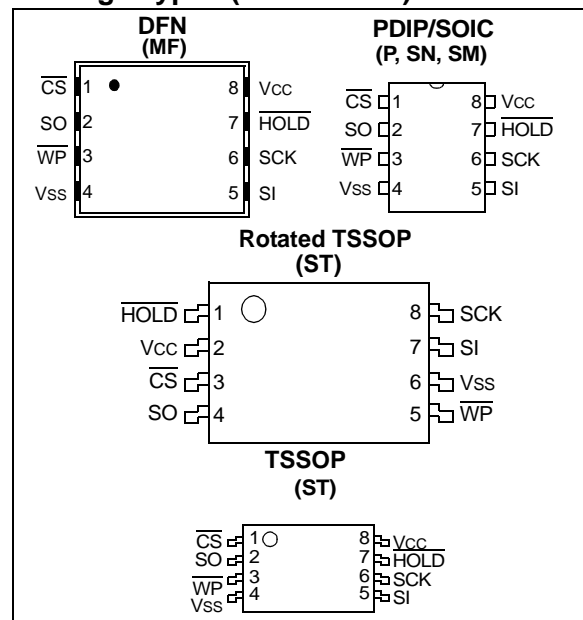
DFN
(MF)

$\overline{CS}$ 1
SO 2
$\overline{WP}$ 3
Vss 4
8 Vcc
7 $\overline{HOLD}$
6 SCK
5 SI

PDIP/SOIC
(P, SN, SM)

$\overline{CS}$ 1
SO 2
$\overline{WP}$ 3
Vss 4
8 Vcc
7 $\overline{HOLD}$
6 SCK
5 SI

Rotated TSSOP
(ST)

$\overline{HOLD}$ 1
Vcc 2
$\overline{CS}$ 3
SO 4
8 SCK
7 SI
6 Vss
5 $\overline{WP}$

TSSOP
(ST)

$\overline{CS}$ 1
SO 2
$\overline{WP}$ 3
Vss 4
8 Vcc
7 $\overline{HOLD}$
6 SCK
5 SI